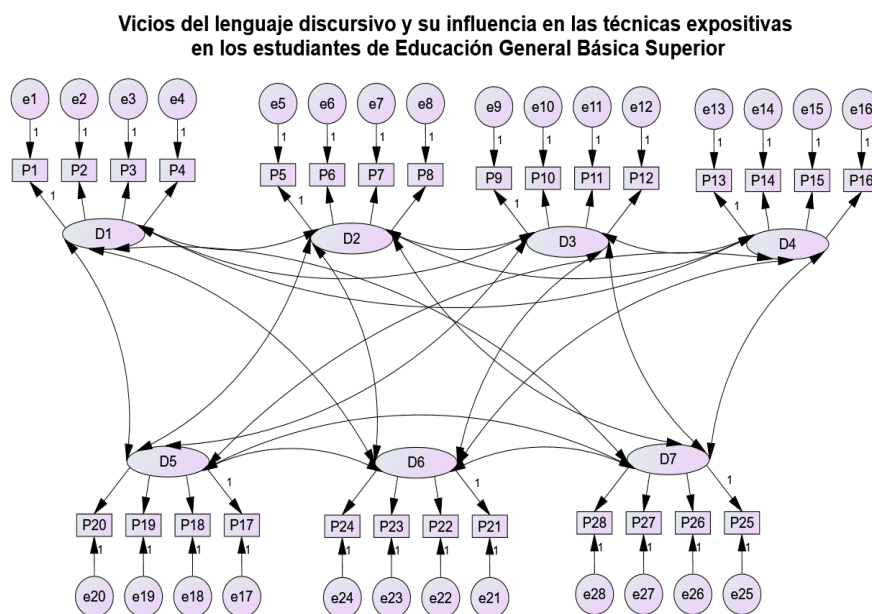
Vicios del lenguaje discursivo y su influencia en las técnicas expositivas en los estudiantes de Educación General Básica Superior

e1 e2 e3 e4
1 1 1 1
P1 P2 P3 P4
1
D1

e5 e6 e7 e8
1 1 1 1
P5 P6 P7 P8
1
D2

e9 e10 e11 e12
1 1 1 1
P9 P10 P11 P12
1
D3

e13 e14 e15 e16
1 1 1 1
P13 P14 P15 P16
1
D4

D5
1
P20 P19 P18 P17
1 1 1 1
e20 e19 e18 e17

D6
1
P24 P23 P22 P21
1 1 1 1
e24 e23 e22 e21

D7
1
P28 P27 P26 P25
1 1 1 1
e28 e27 e26 e25